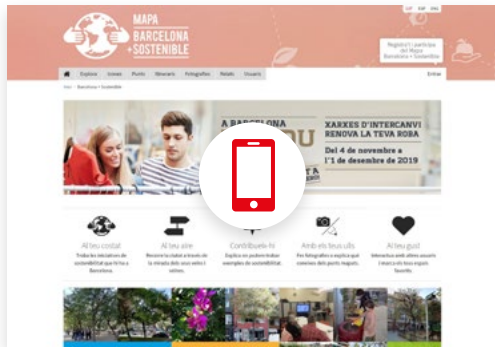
MAPA BARCELONA + SOSTENIBLE

CAT ESP ENG

Registra't i participa del Mapa Barcelona + Sostenible

Explora Icones Punts Itineraris Fotografies Relats Usuaris

Entrar

Inici > Barcelona + Sostenible

A BARCELONA

XARXES D'INTERCANVI RENOVA LA TEVA ROBA

Del 4 de novembre a l'1 de desembre de 2019

Al teu costat
Totes les iniciatives de sostenibilitat que hi ha a Barcelona.

Al teu aire
Recorre la ciutat a través de la mirada dels seus veïns i veïnes.

Contribueix-hi
Explica on podem trobar exemples de sostenibilitat.

Amb els teus ulls
Fes fotografies o explica què coneixes dels punts mapats.

Al teu gust
Interactua amb altres usuaris i marca els teus espais favorits.